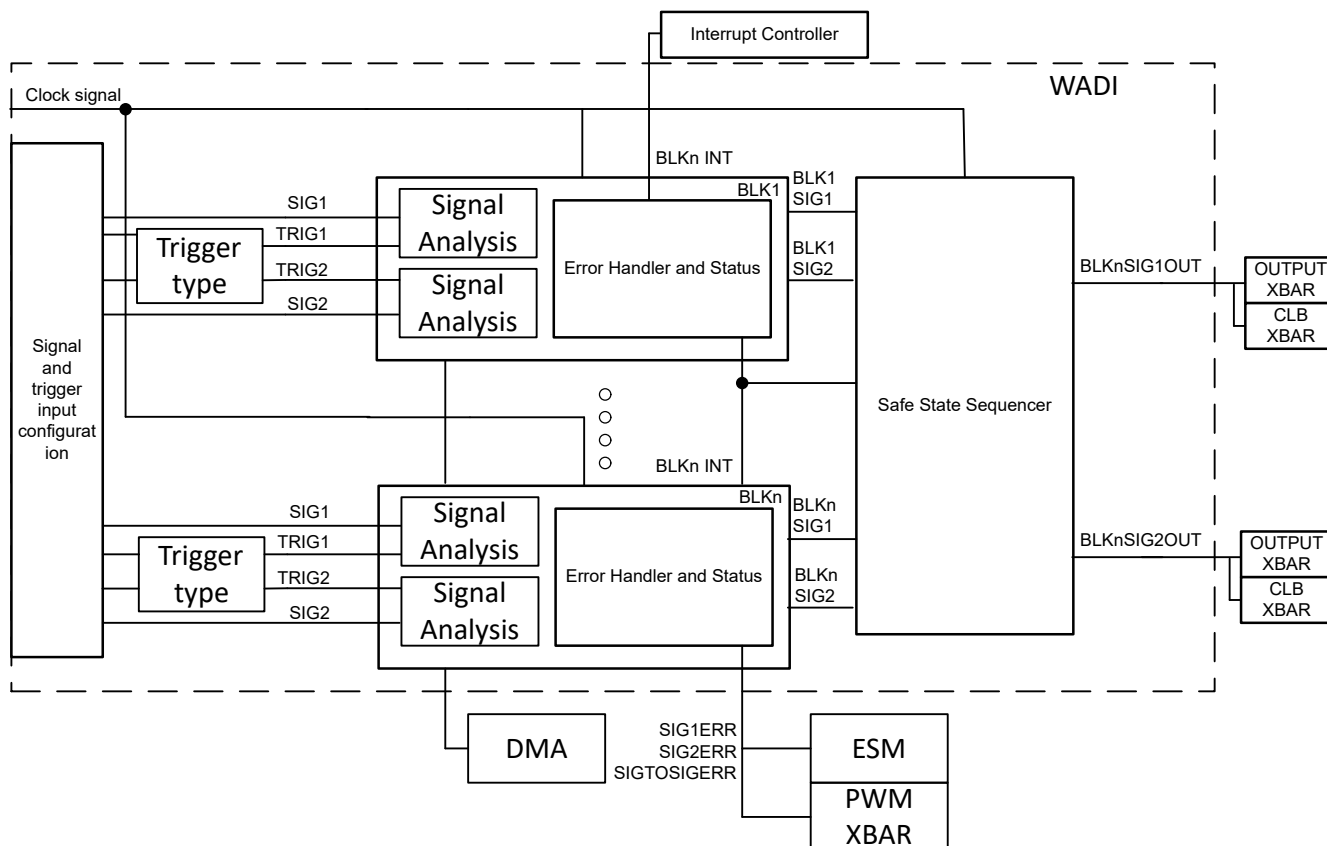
Interrupt Controller

WADI

Clock signal

BLKn INT

BLK1

BLK1
SIG1

SIG1

Signal Analysis

TRIG1

Trigger type

TRIG2

Signal Analysis

SIG2

Error Handler and Status

BLK1
SIG2

BLKnSIG1OUT

OUTPUT XBAR

CLB XBAR

Signal and trigger input configurat ion

Safe State Sequencer

BLKn INT

BLKn

BLKn
SIG1

SIG1

Signal Analysis

TRIG1

Trigger type

TRIG2

Signal Analysis

SIG2

Error Handler and Status

BLKn
SIG2

BLKnSIG2OUT

OUTPUT XBAR

CLB XBAR

DMA

SIG1ERR
SIG2ERR
SIGTOSIGERR

ESM

PWM XBAR